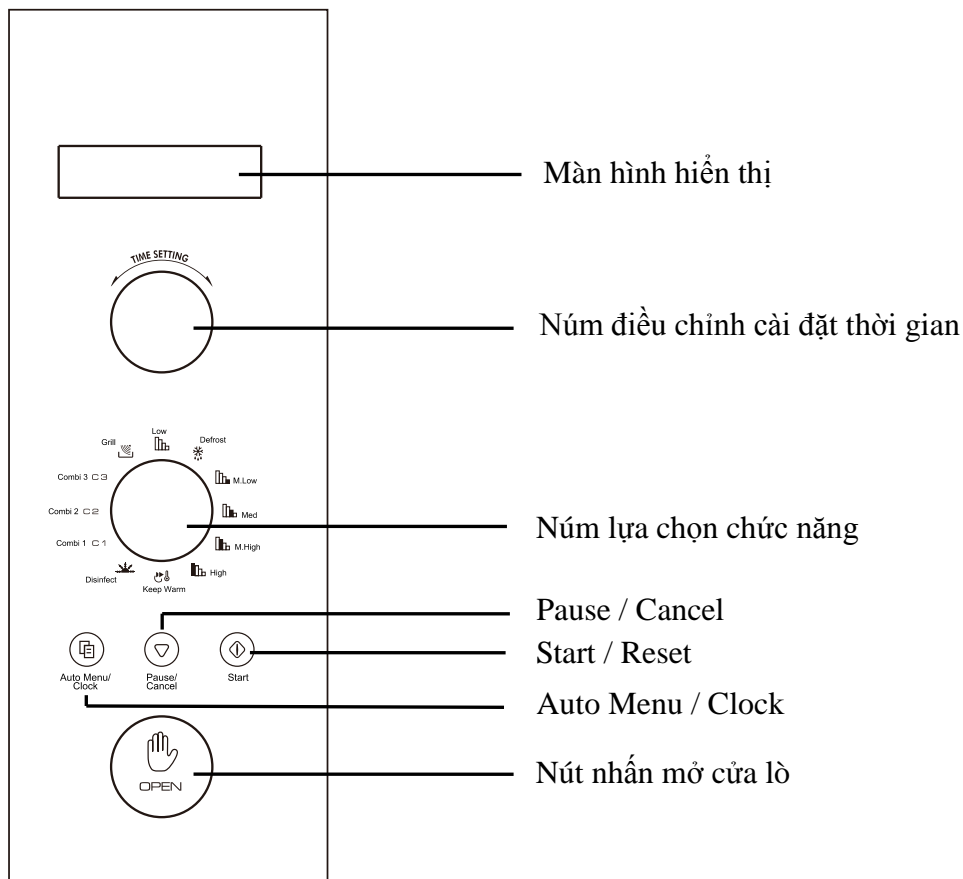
Màn hình hiển thị

TIME SETTING

Núm điều chỉnh cài đặt thời gian

Low
Grill
Defrost
M.Low
Combi 3 C3
Med
Combi 2 C2
M.High
Combi 1 C1
Disinfect
Keep Warm
High

Núm lựa chọn chức năng

Pause / Cancel

Auto Menu/ Clock
Pause/ Cancel
Start

Start / Reset

Auto Menu / Clock

OPEN

Nút nhấn mở cửa lò